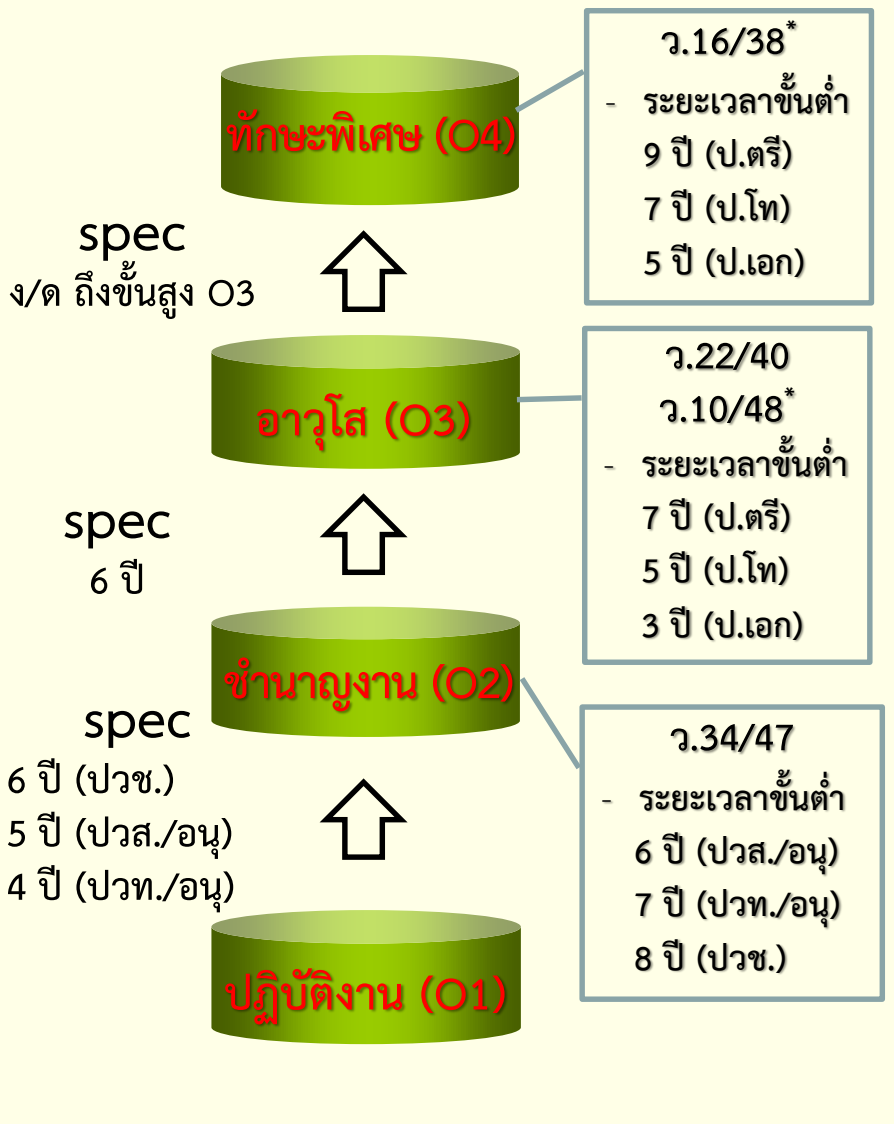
ทักษะพิเศษ (O4)

ว.16/38*
- ระยะเวลาขั้นต่ำ
9 ปี (ป.ตรี)
7 ปี (ป.โท)
5 ปี (ป.เอก)

spec
ง/ด ถึงขั้นสูง O3

อาวุโส (O3)

ว.22/40
ว.10/48*
- ระยะเวลาขั้นต่ำ
7 ปี (ป.ตรี)
5 ปี (ป.โท)
3 ปี (ป.เอก)

spec
6 ปี

ชำนาญงาน (O2)

spec
6 ปี (ปวช.)
5 ปี (ปวส./อนุ)
4 ปี (ปวท./อนุ)

ว.34/47
- ระยะเวลาขั้นต่ำ
6 ปี (ปวส./อนุ)
7 ปี (ปวท./อนุ)
8 ปี (ปวช.)

ปฏิบัติงาน (O1)